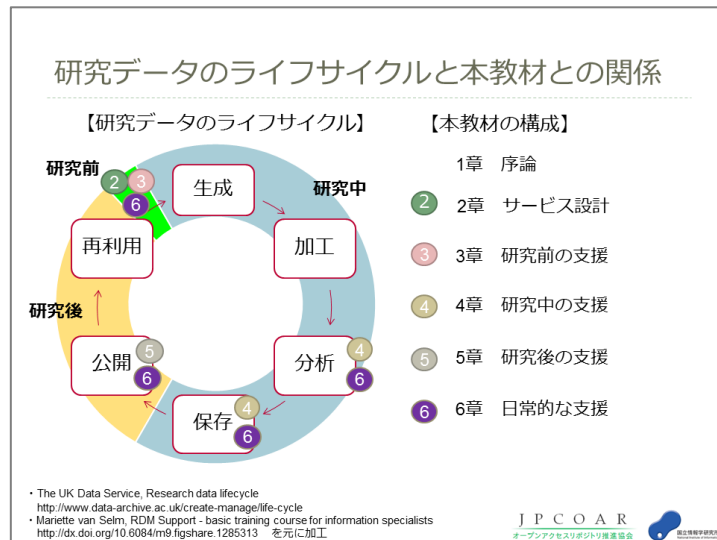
研究データのライフサイクルと本教材との関係

【研究データのライフサイクル】

研究前
2 3
6
生成
研究中
加工
分析 4 6
保存 4 6
公開 5 6
研究後
再利用

【本教材の構成】

1章　序論
2　2章　サービス設計
3　3章　研究前の支援
4　4章　研究中の支援
5　5章　研究後の支援
6　6章　日常的な支援

・The UK Data Service, Research data lifecycle http://www.data-archive.ac.uk/create-manage/life-cycle
・Mariette van Selm, RDM Support - basic training course for information specialists http://dx.doi.org/10.6084/m9.figshare.1285313　を元に加工

JPCOAR
オープンアクセスリポジトリ推進協会
国立情報学研究所
National Institute of Informatics